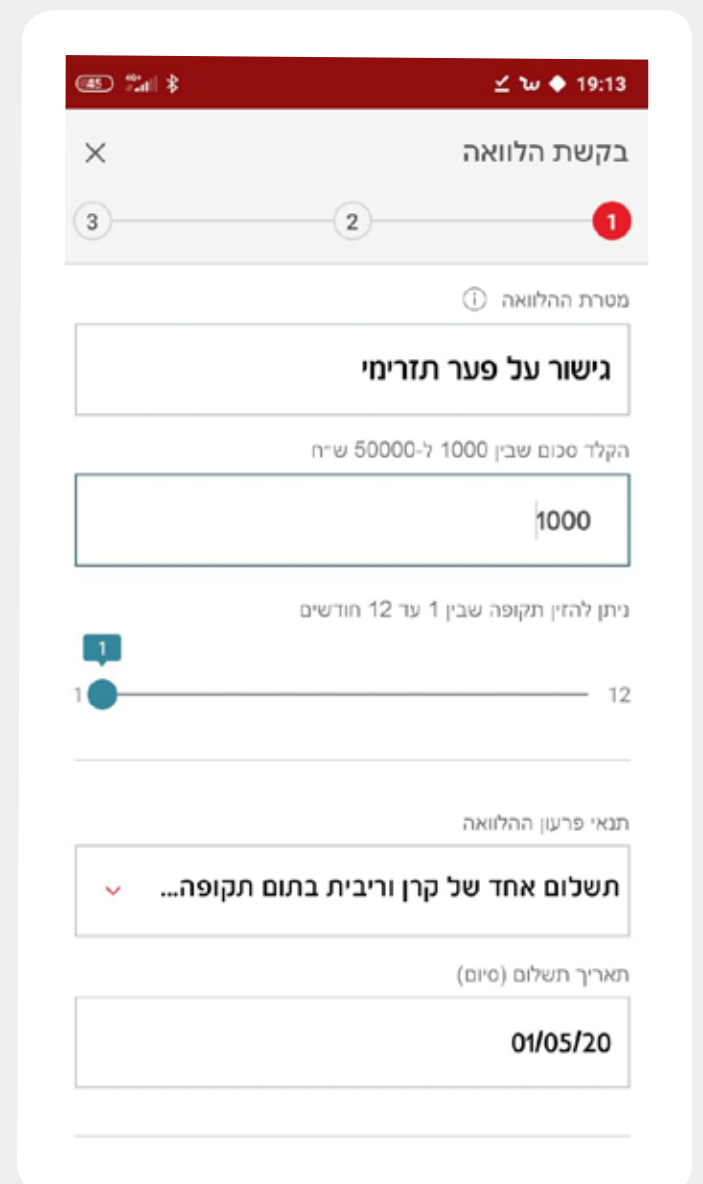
45 19:13

בקשת הלוואה

1 2 3

מטרת ההלוואה

גישור על פער תזרימי

הקלד סכום שבין 1000 ל-50000 ש״ח

1000

ניתן להזין תקופה שבין 1 עד 12 חודשים

1

1 12

תנאי פרעון ההלוואה

תשלום אחד של קרן וריבית בתום תקופה...

תאריך תשלום (סיום)

01/05/20